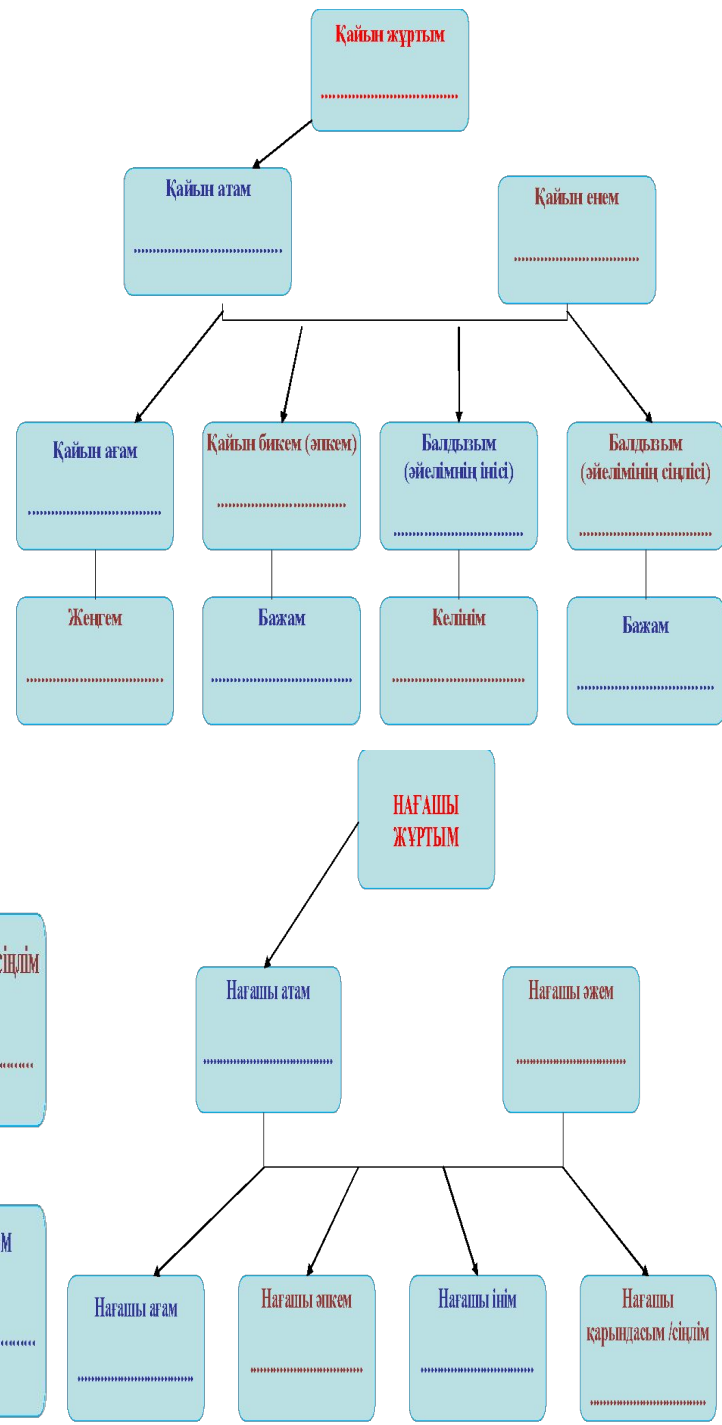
Қайын жұртым

...............................

Қайын атам

...............................

Қайын енем

...............................

Қайын ағам

...............................

Қайын бикем (әпкем)

...............................

Балдызым (әйелімнің інісі)

...............................

Балдызым (әйелімнің сіңлісі)

...............................

Жеңгем

...............................

Бажам

...............................

Келінім

...............................

Бажам

...............................

НАҒАШЫ ЖҰРТЫМ

сіңлім

..........

м

..........

Нағашы атам

...............................

Нағашы әжем

...............................

Нағашы ағам

...............................

Нағашы әпкем

...............................

Нағашы інім

...............................

Нағашы қарындасым /сіңлім

...............................